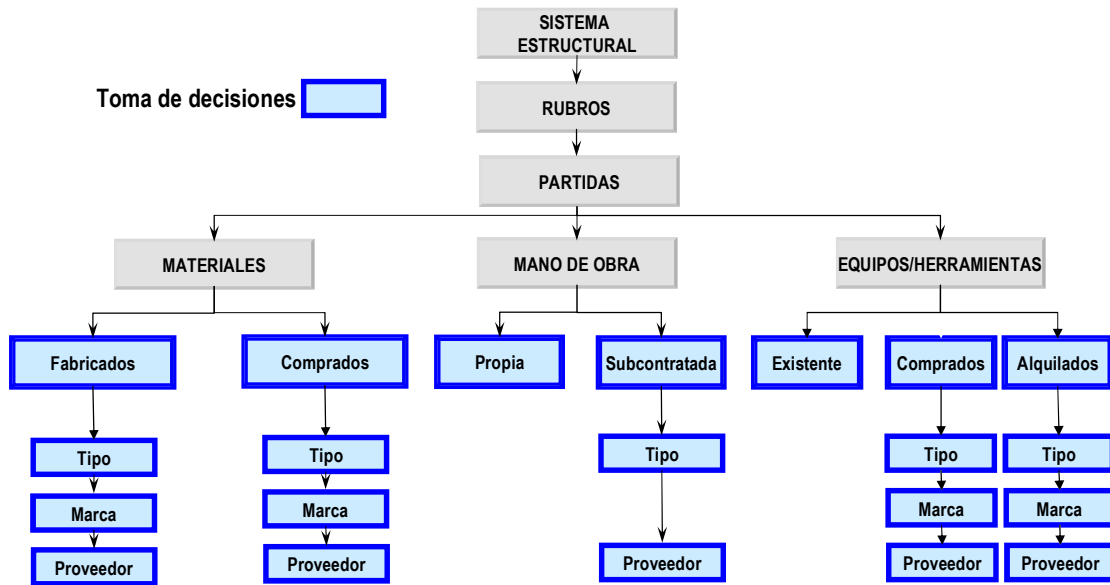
SISTEMA ESTRUCTURAL

Toma de decisiones

RUBROS

PARTIDAS

MATERIALES

MANO DE OBRA

EQUIPOS/HERRAMIENTAS

Fabricados

Comprados

Propia

Subcontratada

Existente

Comprados

Alquilados

Tipo

Marca

Proveedor

Tipo

Marca

Proveedor

Tipo

Proveedor

Tipo

Marca

Proveedor

Tipo

Marca

Proveedor